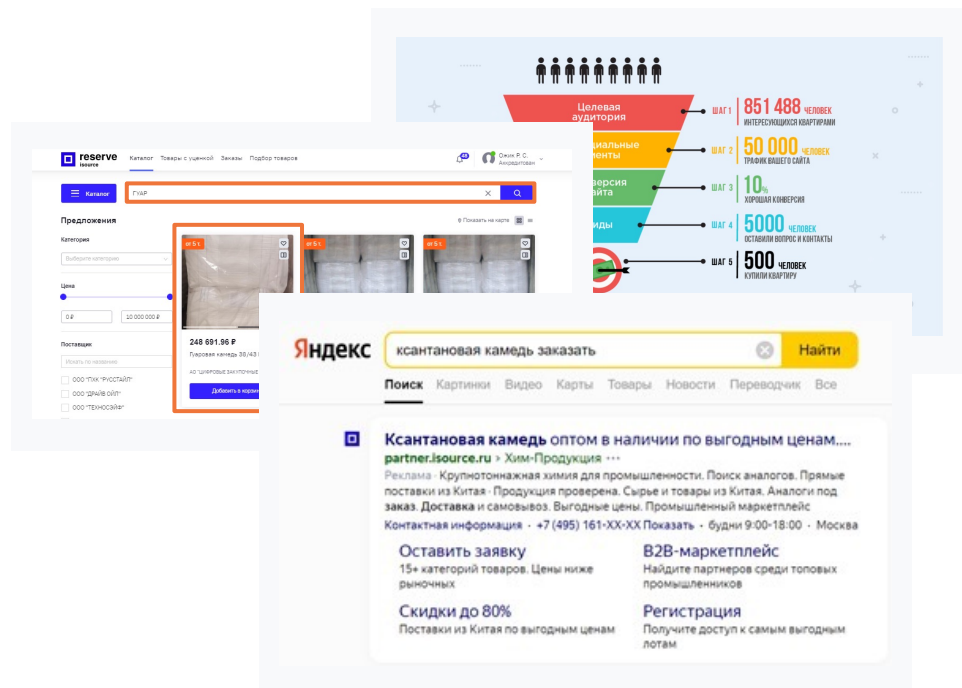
Целевая аудитория

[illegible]циальные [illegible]менты

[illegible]версия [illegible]айта

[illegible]иды

ШАГ 1 851 488 ЧЕЛОВЕК ИНТЕРЕСУЮЩИХСЯ КВАРТИРАМИ

ШАГ 2 50 000 ЧЕЛОВЕК ТРАФИК ВАШЕГО САЙТА

ШАГ 3 10% ХОРОШАЯ КОНВЕРСИЯ

ШАГ 4 5000 ЧЕЛОВЕК ОСТАВИЛИ ВОПРОС И КОНТАКТЫ

ШАГ 5 500 ЧЕЛОВЕК КУПИЛИ КВАРТИРУ

reserve isource

Каталог Товары с уценкой Заказы Подбор товаров

Ожик Р. С. Анкордиллион

Каталог

ГУАР

Предложения

Показать на карте

Категория

Выберите категорию

Цена

0 ₽

10 000 000 ₽

Поставщик

Искать по названию

ООО "ГУАК "РУССТАЙЛ"

ООО "ДРАЙВ СИЛ"

ООО "ТЕХНОСЭЙЛ"

от 5 т.

от 5 т.

от 5 т.

248 691.96 ₽

Гуаровая камедь 38/43 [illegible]

АО "ЦИФРОВЫЕ ЗАКУПОЧНЫЕ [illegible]

Добавить в корзи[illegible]

Яндекс

ксантановая камедь заказать

Найти

Поиск Картинки Видео Карты Товары Новости Переводчик Все

Ксантановая камедь оптом в наличии по выгодным ценам...

partner.isource.ru › Хим-Продукция ···

Реклама · Крупнотоннажная химия для промышленности. Поиск аналогов. Прямые поставки из Китая · Продукция проверена. Сырье и товары из Китая. Аналоги под заказ. Доставка и самовывоз. Выгодные цены. Промышленный маркетплейс

Контактная информация · +7 (495) 161-XX-XX Показать · будни 9:00-18:00 · Москва

Оставить заявку
15+ категорий товаров. Цены ниже рыночных

B2B-маркетплейс
Найдите партнеров среди топовых промышленников

Скидки до 80%
Поставки из Китая по выгодным ценам

Регистрация
Получите доступ к самым выгодным лотам